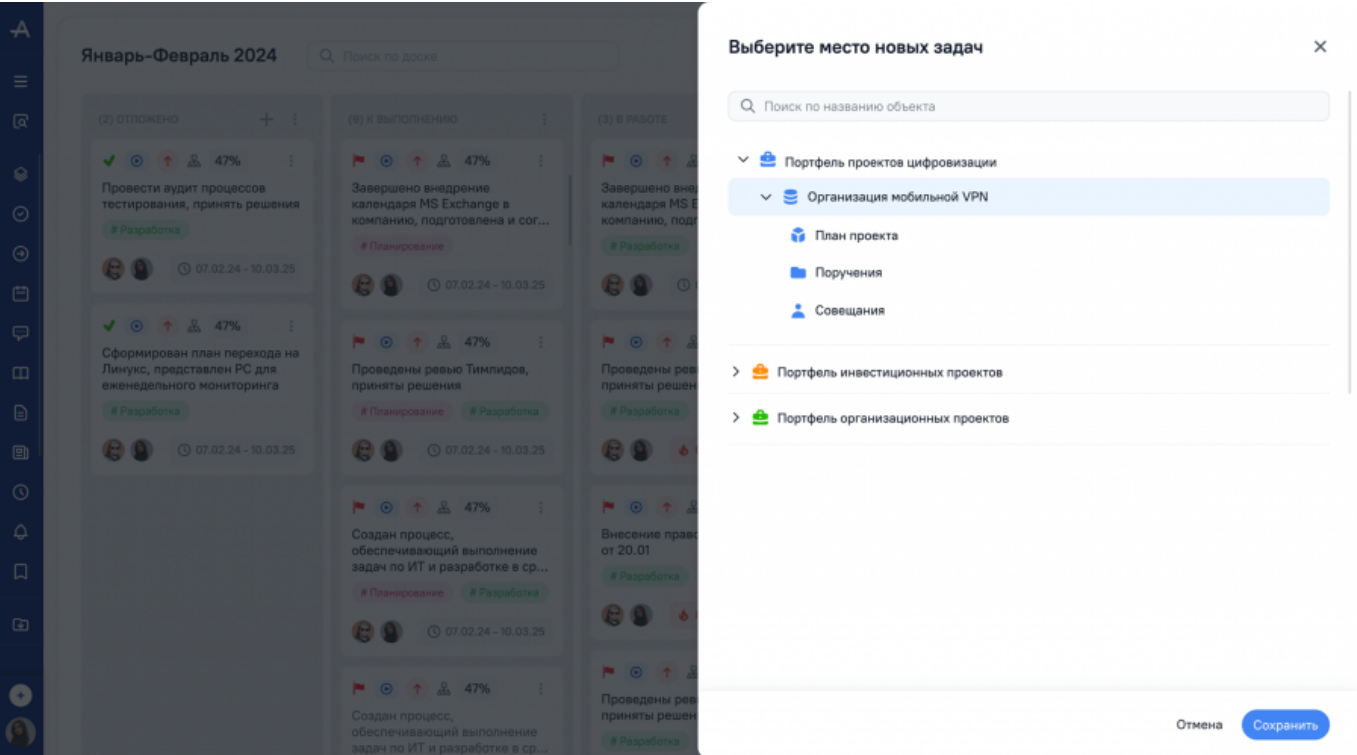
Январь-Февраль 2024

Поиск по доске

(2) ОТЛОЖЕНО

47%

Провести аудит процессов тестирования, принять решения

# Разработка

07.02.24 - 10.03.25

47%

Сформирован план перехода на Линукс, представлен РС для еженедельного мониторинга

# Разработка

07.02.24 - 10.03.25

(8) К ВЫПОЛНЕНИЮ

47%

Завершено внедрение календаря MS Exchange в компанию, подготовлена и сог...

# Планирование

07.02.24 - 10.03.25

47%

Проведены ревью Тимлидов, приняты решения

# Планирование

# Разработка

07.02.24 - 10.03.25

47%

Создан процесс, обеспечивающий выполнение задач по ИТ и разработке в ср...

# Планирование

# Разработка

07.02.24 - 10.03.25

47%

Создан процесс, обеспечивающий выполнение задач по ИТ и разработке в ср...

(3) В РАБОТЕ

Завершено внед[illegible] календаря MS E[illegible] компанию, подг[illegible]

# Разработка

Проведены рев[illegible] приняты решен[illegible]

# Разработка

Внесение прав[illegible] от 20.01

# Разработка

Проведены рев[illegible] приняты решен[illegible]

# Разработка

Выберите место новых задач

Поиск по названию объекта

Портфель проектов цифровизации

Организация мобильной VPN

План проекта

Поручения

Совещания

Портфель инвестиционных проектов

Портфель организационных проектов

Отмена

Сохранить